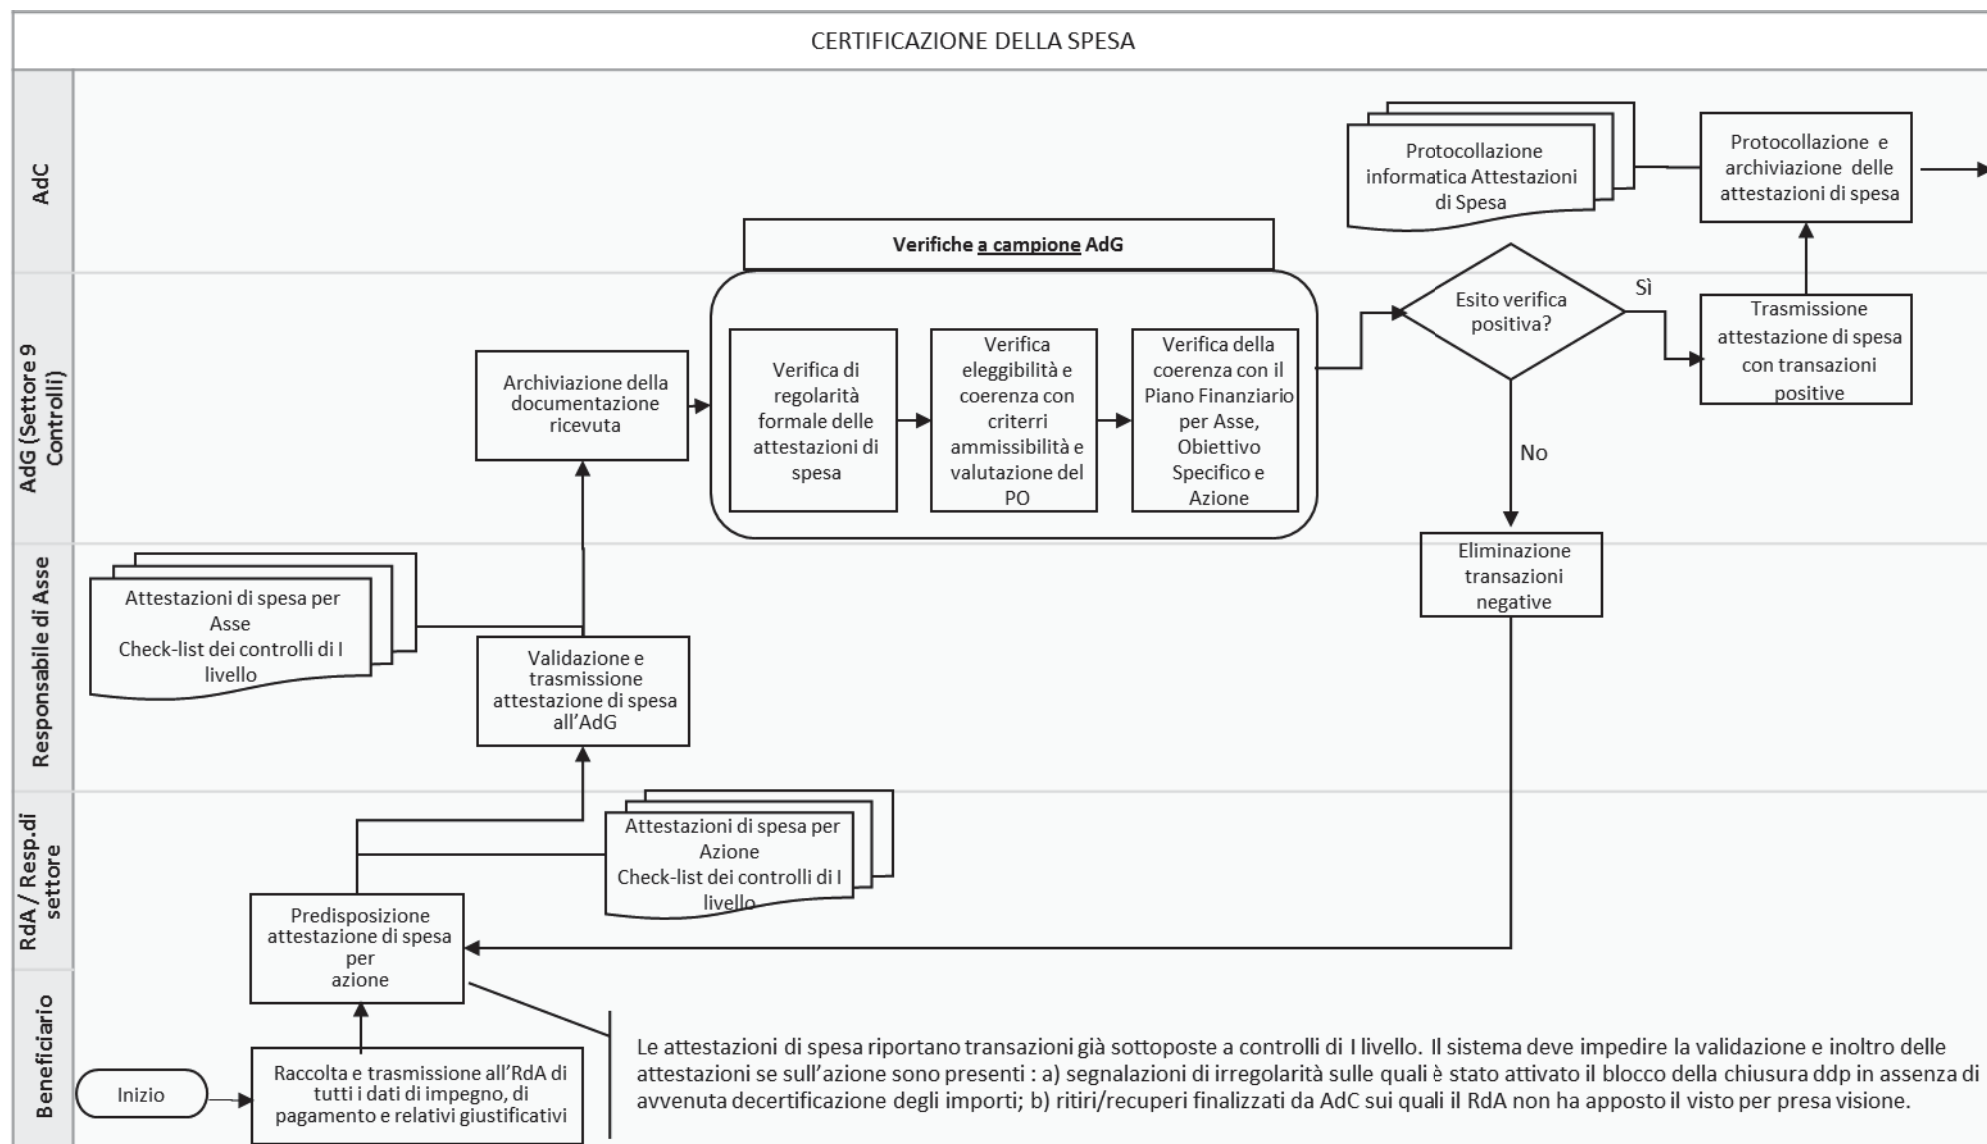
CERTIFICAZIONE DELLA SPESA

AdC

AdG (Settore 9 Controlli)

Responsabile di Asse

RdA / Resp.di settore

Beneficiario

Protocollazione informatica Attestazioni di Spesa

Protocollazione e archiviazione delle attestazioni di spesa

Verifiche a campione AdG

Archiviazione della documentazione ricevuta

Verifica di regolarità formale delle attestazioni di spesa

Verifica eleggibilità e coerenza con criterri ammissibilità e valutazione del PO

Verifica della coerenza con il Piano Finanziario per Asse, Obiettivo Specifico e Azione

Esito verifica positiva?

Sì

No

Trasmissione attestazione di spesa con transazioni positive

Eliminazione transazioni negative

Attestazioni di spesa per Asse
Check-list dei controlli di I livello

Validazione e trasmissione attestazione di spesa all'AdG

Attestazioni di spesa per Azione
Check-list dei controlli di I livello

Predisposizione attestazione di spesa per azione

Inizio

Raccolta e trasmissione all'RdA di tutti i dati di impegno, di pagamento e relativi giustificativi

Le attestazioni di spesa riportano transazioni già sottoposte a controlli di I livello. Il sistema deve impedire la validazione e inoltro delle attestazioni se sull'azione sono presenti : a) segnalazioni di irregolarità sulle quali è stato attivato il blocco della chiusura ddp in assenza di avvenuta decertificazione degli importi; b) ritiri/recuperi finalizzati da AdC sui quali il RdA non ha apposto il visto per presa visione.